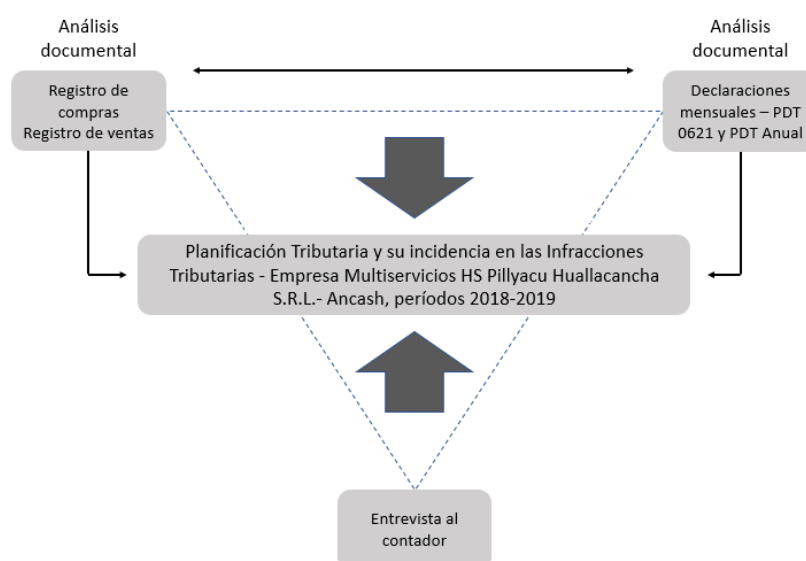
Análisis documental

Registro de compras
Registro de ventas

Análisis documental

Declaraciones mensuales – PDT 0621 y PDT Anual

Planificación Tributaria y su incidencia en las Infracciones Tributarias - Empresa Multiservicios HS Pillyacu Huallacancha S.R.L.- Ancash, períodos 2018-2019

Entrevista al contador